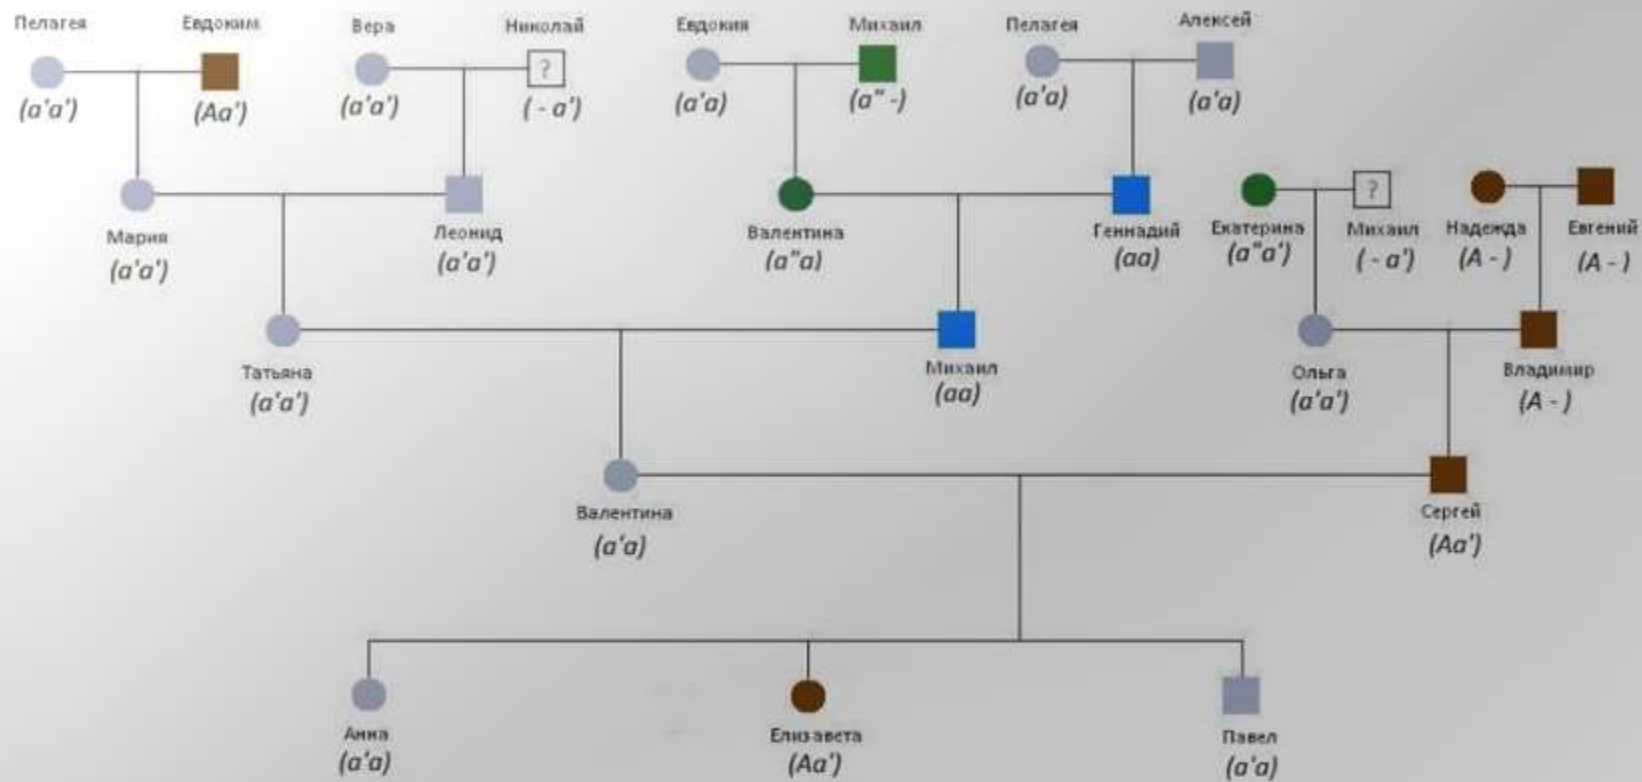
Пелагея
(a'a')

Евдоким
(Aa')

Вера
(a'a')

Николай
?
( - a')

Евдокия
(a'a)

Михаил
(a'' -)

Пелагея
(a'a)

Алексей
(a'a)

Мария
(a'a')

Леонид
(a'a')

Валентина
(a''a)

Геннадий
(aa)

Екатерина
(a''a')

Михаил
?
( - a')

Надежда
(A - )

Евгений
(A - )

Татьяна
(a'a')

Михаил
(aa)

Ольга
(a'a')

Владимир
(A - )

Валентина
(a'a)

Сергей
(Aa')

Анна
(a'a)

Елизавета
(Aa')

Павел
(a'a)